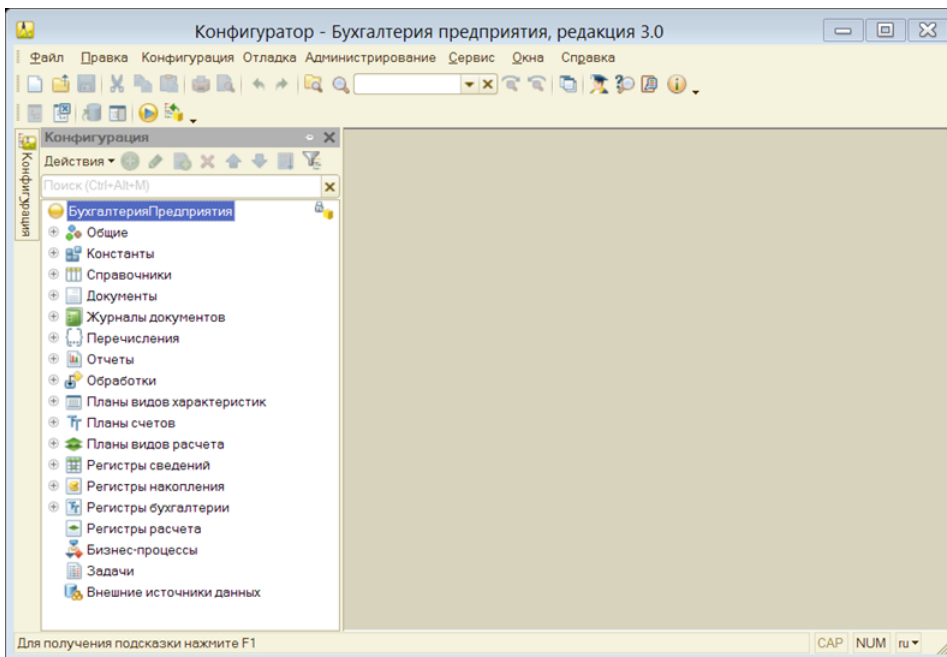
Конфигуратор - Бухгалтерия предприятия, редакция 3.0

Файл Правка Конфигурация Отладка Администрирование Сервис Окна Справка

Конфигурация

Конфигурация

Действия ▾

Поиск (Ctrl+Alt+M)

БухгалтерияПредприятия
Общие
Константы
Справочники
Документы
Журналы документов
Перечисления
Отчеты
Обработки
Планы видов характеристик
Планы счетов
Планы видов расчета
Регистры сведений
Регистры накопления
Регистры бухгалтерии
Регистры расчета
Бизнес-процессы
Задачи
Внешние источники данных

Для получения подсказки нажмите F1

CAP NUM ru ▾